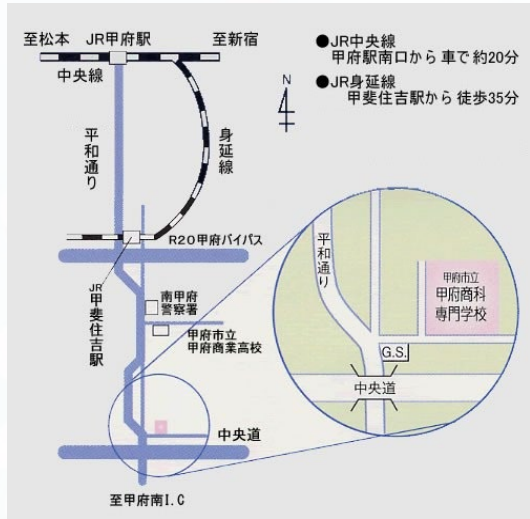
至松本 JR甲府駅 至新宿

●JR中央線
甲府駅南口から 車で 約20分
●JR身延線
甲斐住吉駅から 徒歩35分

N

中央線

平和通り

身延線

R20甲府バイパス

JR甲斐住吉駅

南甲府警察署

甲府市立甲府商業高校

中央道

至甲府南I.C

平和通り

甲府市立
甲府商科専門学校

G.S.

中央道